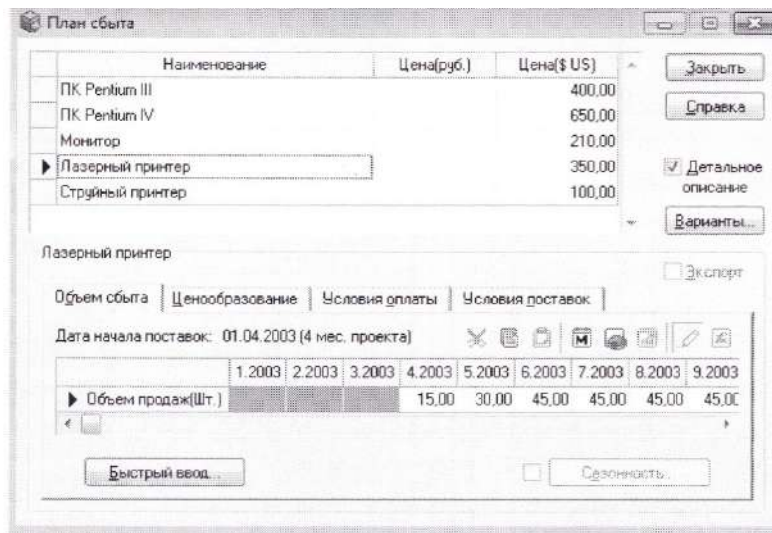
План сбыта

| Наименование | Цена(руб.) | Цена($ US) |
|---|---|---|
| ПК Pentium III | | 400,00 |
| ПК Pentium IV | | 650,00 |
| Монитор | | 210,00 |
| Лазерный принтер | | 350,00 |
| Струйный принтер | | 100,00 |

Закрыть

Справка

Детальное описание

Варианты...

Лазерный принтер

Экспорт

Объем сбыта | Ценообразование | Условия оплаты | Условия поставок

Дата начала поставок: 01.04.2003 (4 мес. проекта)

| | 1.2003 | 2.2003 | 3.2003 | 4.2003 | 5.2003 | 6.2003 | 7.2003 | 8.2003 | 9.2003 |
|---|---|---|---|---|---|---|---|---|---|
| Объем продаж(Шт.) | | | | 15,00 | 30,00 | 45,00 | 45,00 | 45,00 | 45,0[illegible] |

Быстрый ввод...

Сезонность...